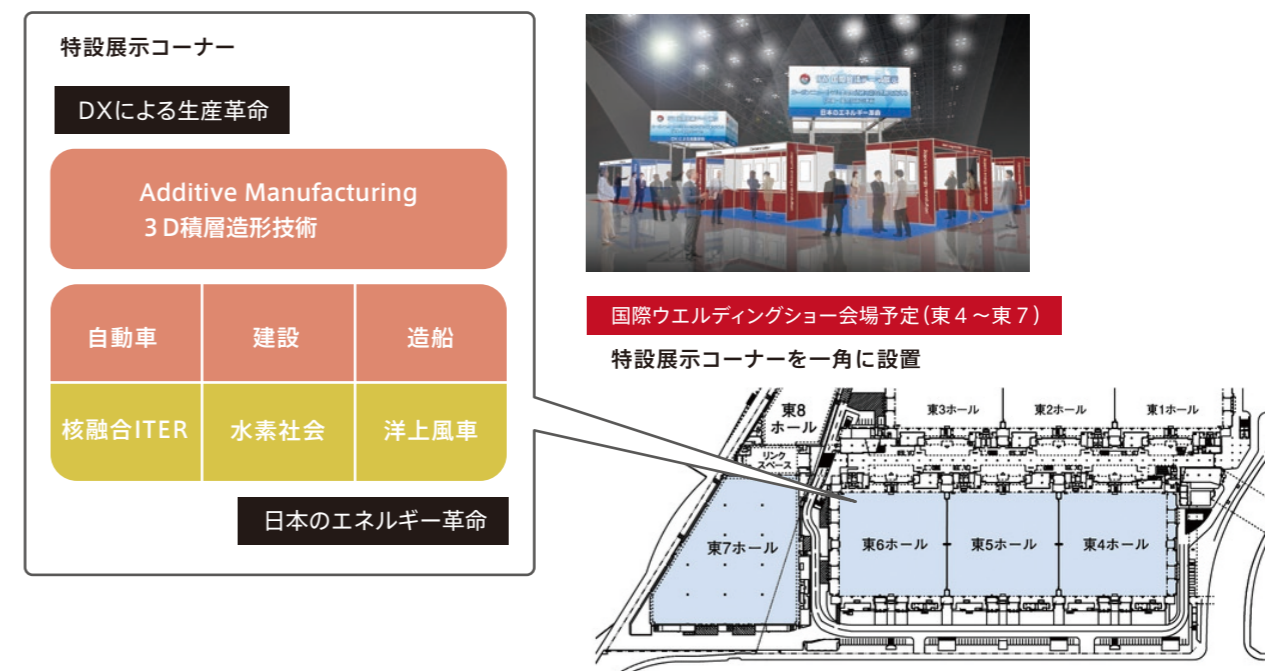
特設展示コーナー

DXによる生産革命

Additive Manufacturing
3D積層造形技術

| 自動車 | 建設 | 造船 |
|---|---|---|
| 核融合ITER | 水素社会 | 洋上風車 |

日本のエネルギー革命

国際ウエルディングショー会場予定（東4～東7）

特設展示コーナーを一角に設置

東8ホール

東3ホール

東2ホール

東1ホール

リンクスペース

東7ホール

東6ホール

東5ホール

東4ホール